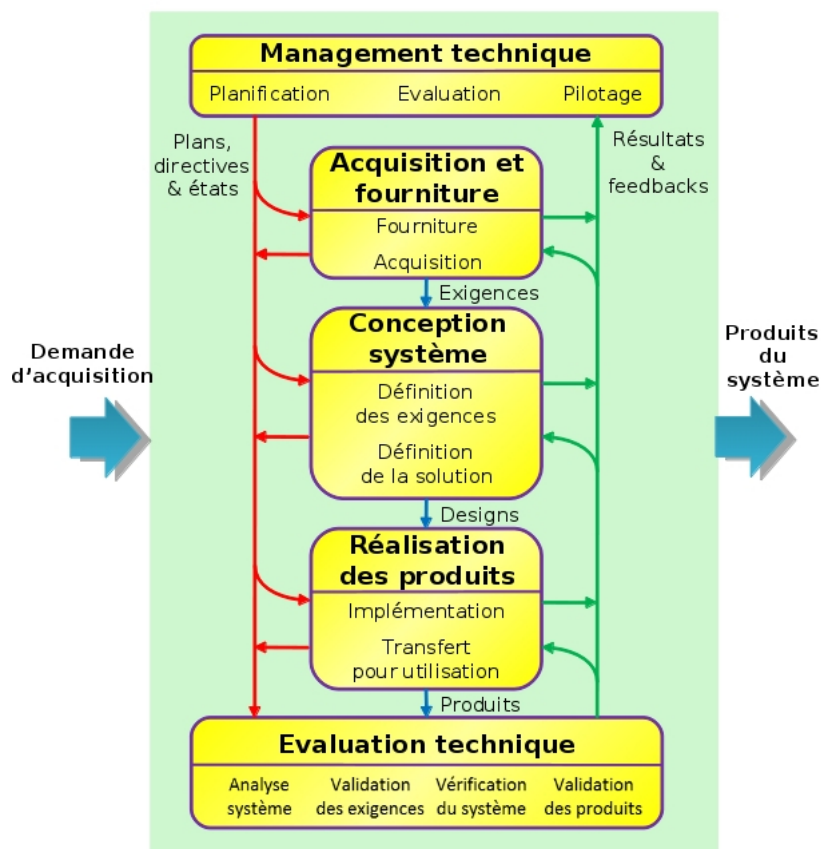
Management technique

Planification Evaluation Pilotage

Plans, directives & états

Résultats & feedbacks

Acquisition et fourniture

Fourniture

Acquisition

Exigences

Demande d'acquisition

Conception système

Définition des exigences

Définition de la solution

Produits du système

Designs

Réalisation des produits

Implémentation

Transfert pour utilisation

Produits

Evaluation technique

Analyse système Validation des exigences Vérification du système Validation des produits